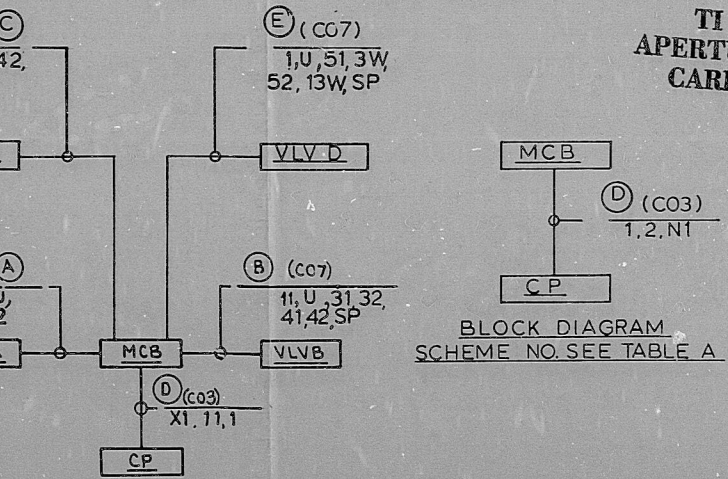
C
42,

E (C07)
1, U, 51, 3W,
52, 13W, SP

TI
APERT
CARI

VLV D

MCB

D (C03)
1, 2, N1

A
U,
2

B (C07)
11, U, 31, 32,
41, 42, SP

CP

MCB

VLVB

BLOCK DIAGRAM
SCHEME NO. SEE TABLE A

D (C03)
X1, 11, 1

CP